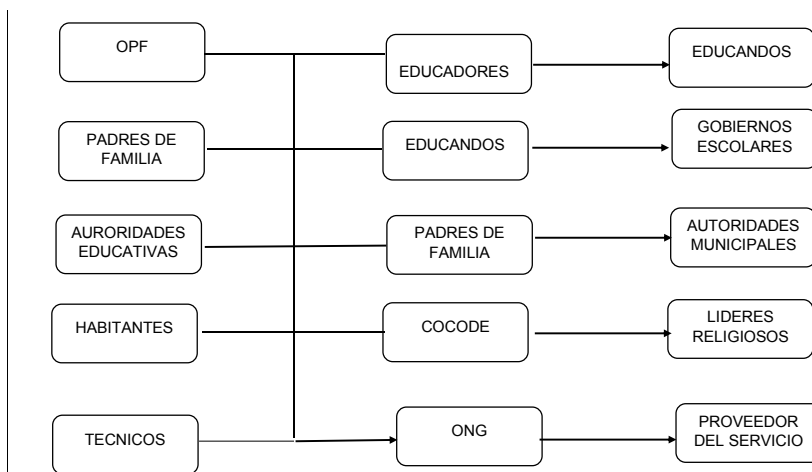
OPF

PADRES DE FAMILIA

AURORIDADES EDUCATIVAS

HABITANTES

TECNICOS

EDUCADORES

EDUCANDOS

PADRES DE FAMILIA

COCODE

ONG

EDUCANDOS

GOBIERNOS ESCOLARES

AUTORIDADES MUNICIPALES

LIDERES RELIGIOSOS

PROVEEDOR DEL SERVICIO